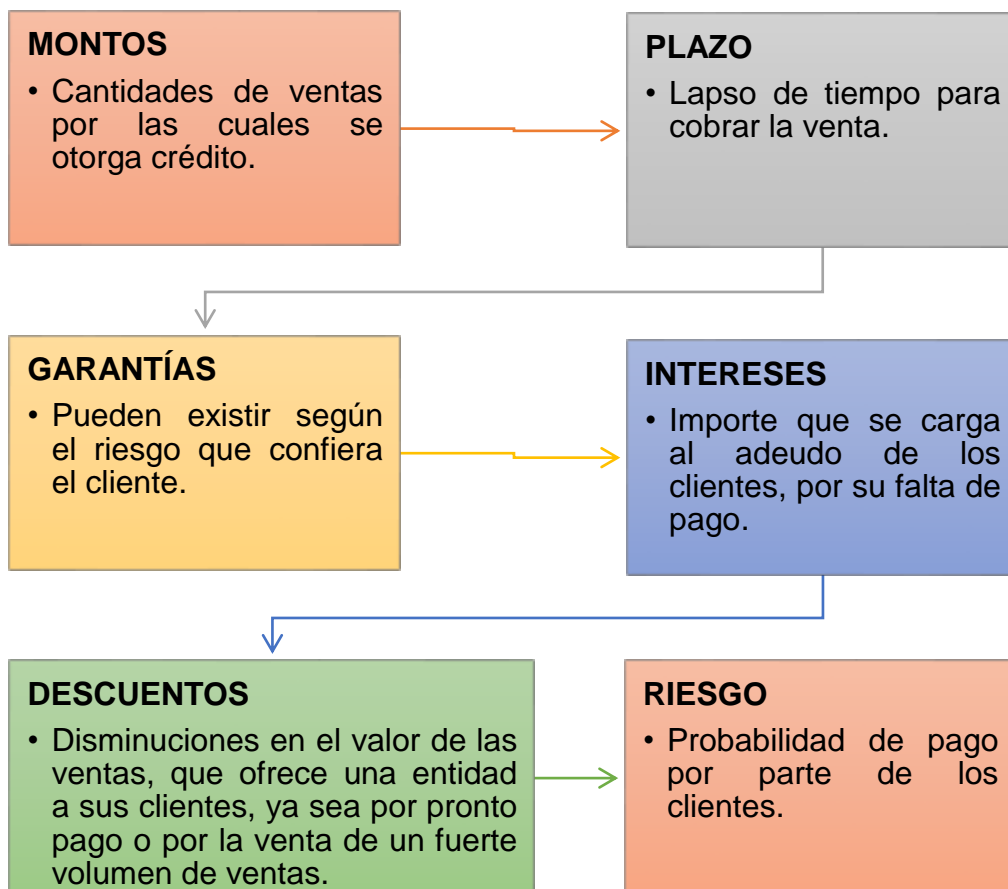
MONTOS

• Cantidades de ventas por las cuales se otorga crédito.

PLAZO

• Lapso de tiempo para cobrar la venta.

GARANTÍAS

• Pueden existir según el riesgo que confiera el cliente.

INTERESES

• Importe que se carga al adeudo de los clientes, por su falta de pago.

DESCUENTOS

• Disminuciones en el valor de las ventas, que ofrece una entidad a sus clientes, ya sea por pronto pago o por la venta de un fuerte volumen de ventas.

RIESGO

• Probabilidad de pago por parte de los clientes.